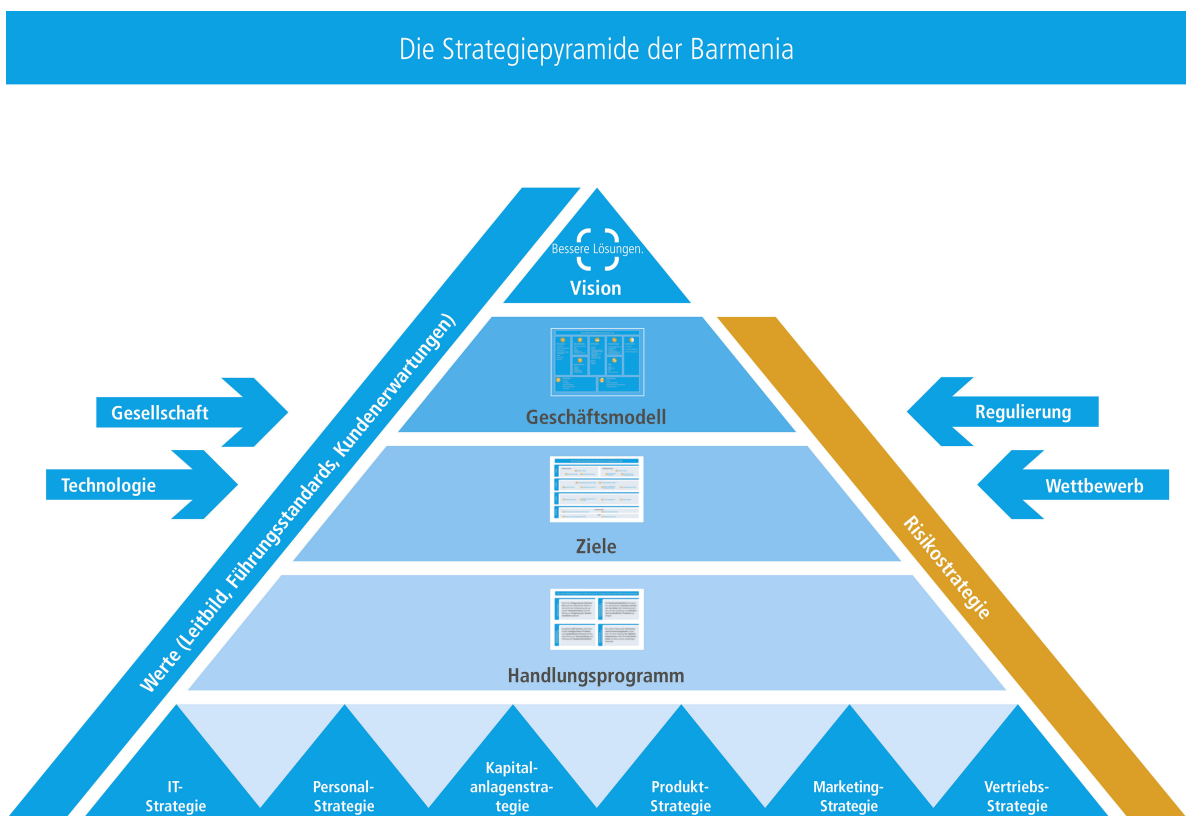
Die Strategiepyramide der Barmenia

Werte (Leitbild, Führungsstandards, Kundenerwartungen)

Gesellschaft

Technologie

Bessere Lösungen.

Vision

Geschäftsmodell

Ziele

Handlungsprogramm

Regulierung

Wettbewerb

Risikostrategie

IT-Strategie

Personal-Strategie

Kapitalanlagenstrategie

Produkt-Strategie

Marketing-Strategie

Vertriebs-Strategie